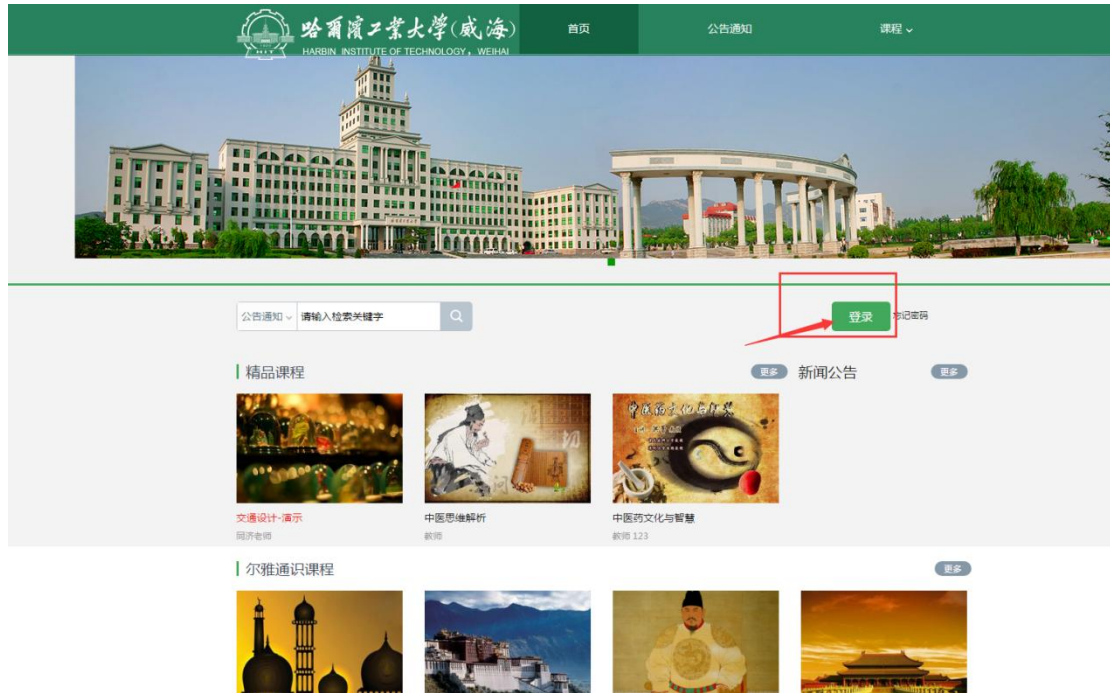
哈爾濱工業大學(威海)
HARBIN INSTITUTE OF TECHNOLOGY，WEIHAI

首页 公告通知 课程

公告通知 请输入检索关键字

登录 忘记密码

精品课程 更多

新闻公告 更多

交通设计-演示
同济老师

中医思维解析
教师

中医药文化与智慧
教师 123

尔雅通识课程 更多